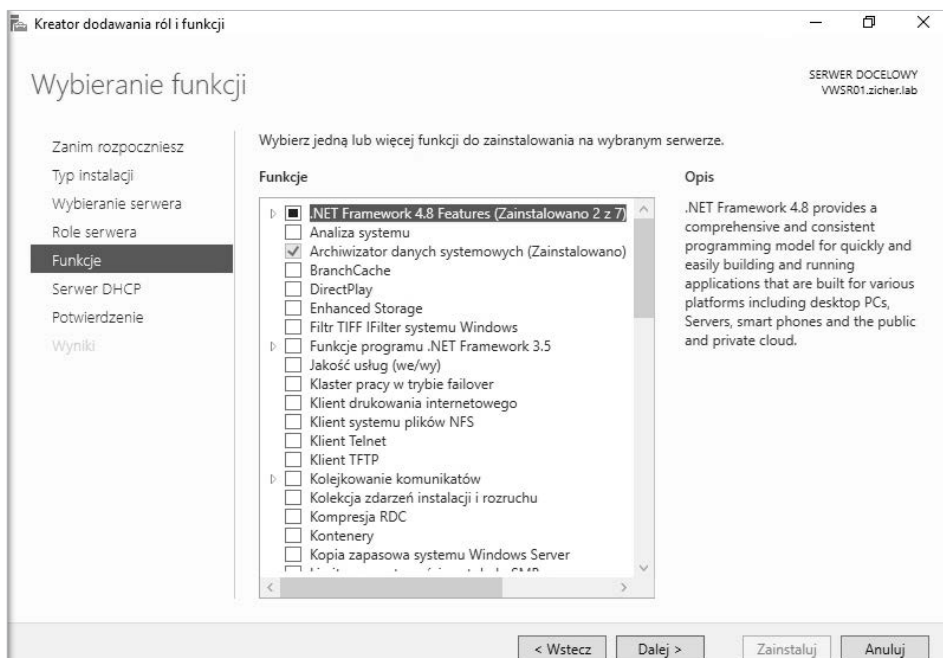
Kreator dodawania ról i funkcji

Wybieranie funkcji

SERWER DOCELOWY
VWSR01.zicher.lab

Zanim rozpoczniesz
Typ instalacji
Wybieranie serwera
Role serwera
Funkcje
Serwer DHCP
Potwierdzenie
Wyniki

Wybierz jedną lub więcej funkcji do zainstalowania na wybranym serwerze.

Funkcje

.NET Framework 4.8 Features (Zainstalowano 2 z 7)
Analiza systemu
Archiwizator danych systemowych (Zainstalowano)
BranchCache
DirectPlay
Enhanced Storage
Filtr TIFF IFilter systemu Windows
Funkcje programu .NET Framework 3.5
Jakość usług (we/wy)
Klaster pracy w trybie failover
Klient drukowania internetowego
Klient systemu plików NFS
Klient Telnet
Klient TFTP
Kolejkowanie komunikatów
Kolekcja zdarzeń instalacji i rozruchu
Kompresja RDC
Kontenery
Kopia zapasowa systemu Windows Server
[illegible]

Opis

.NET Framework 4.8 provides a comprehensive and consistent programming model for quickly and easily building and running applications that are built for various platforms including desktop PCs, Servers, smart phones and the public and private cloud.

< Wstecz
Dalej >
Zainstaluj
Anuluj